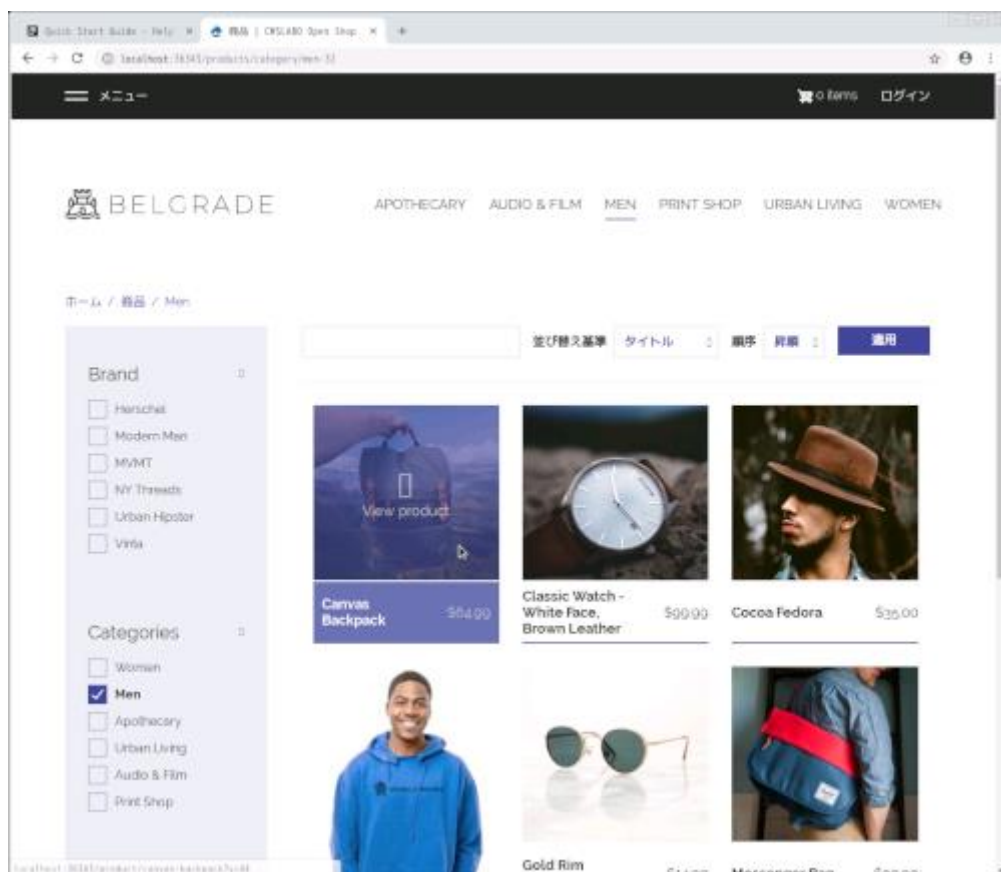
Quick Start Guide - Help ×
商品 | CHSLABO Open Shop ×
localhost:38345/products/category/men-32

メニュー
0 items ログイン

BELGRADE

APOTHECARY AUDIO & FILM MEN PRINT SHOP URBAN LIVING WOMEN

ホーム / 商品 / Men

並び替え基準 タイトル 順序 昇順 適用

Brand
Herschel
Modern Man
MVMT
NY Threads
Urban Hipster
Vinta

Categories
Women
Men
Apothecary
Urban Living
Audio & Film
Print Shop

View product
Canvas Backpack $64.99

Classic Watch - White Face, Brown Leather $99.99

Cocoa Fedora $35.00

Gold Rim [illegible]

Messenger Bag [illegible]

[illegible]